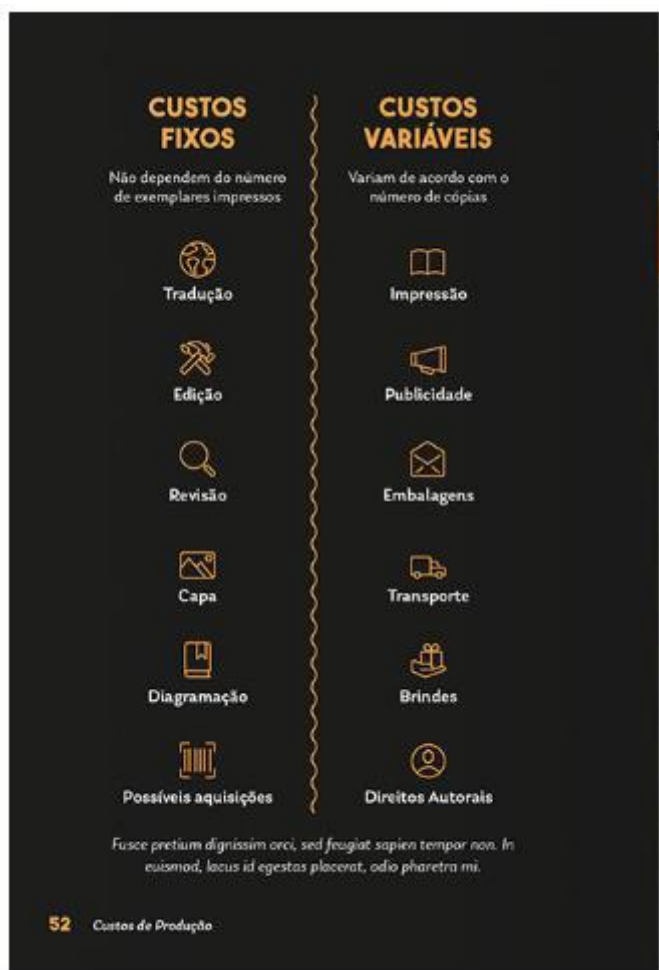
CUSTOS FIXOS

Não dependem do número de exemplares impressos

Tradução

Edição

Revisão

Capa

Diagramação

Possíveis aquisições

CUSTOS VARIÁVEIS

Variam de acordo com o número de cópias

Impressão

Publicidade

Embalagens

Transporte

Brindes

Direitos Autorais

Fusce pretium dignissim orci, sed feugiat sapien tempor non. In euismod, lacus id egestas placerat, odio pharetra mi.

52 Custos de Produção